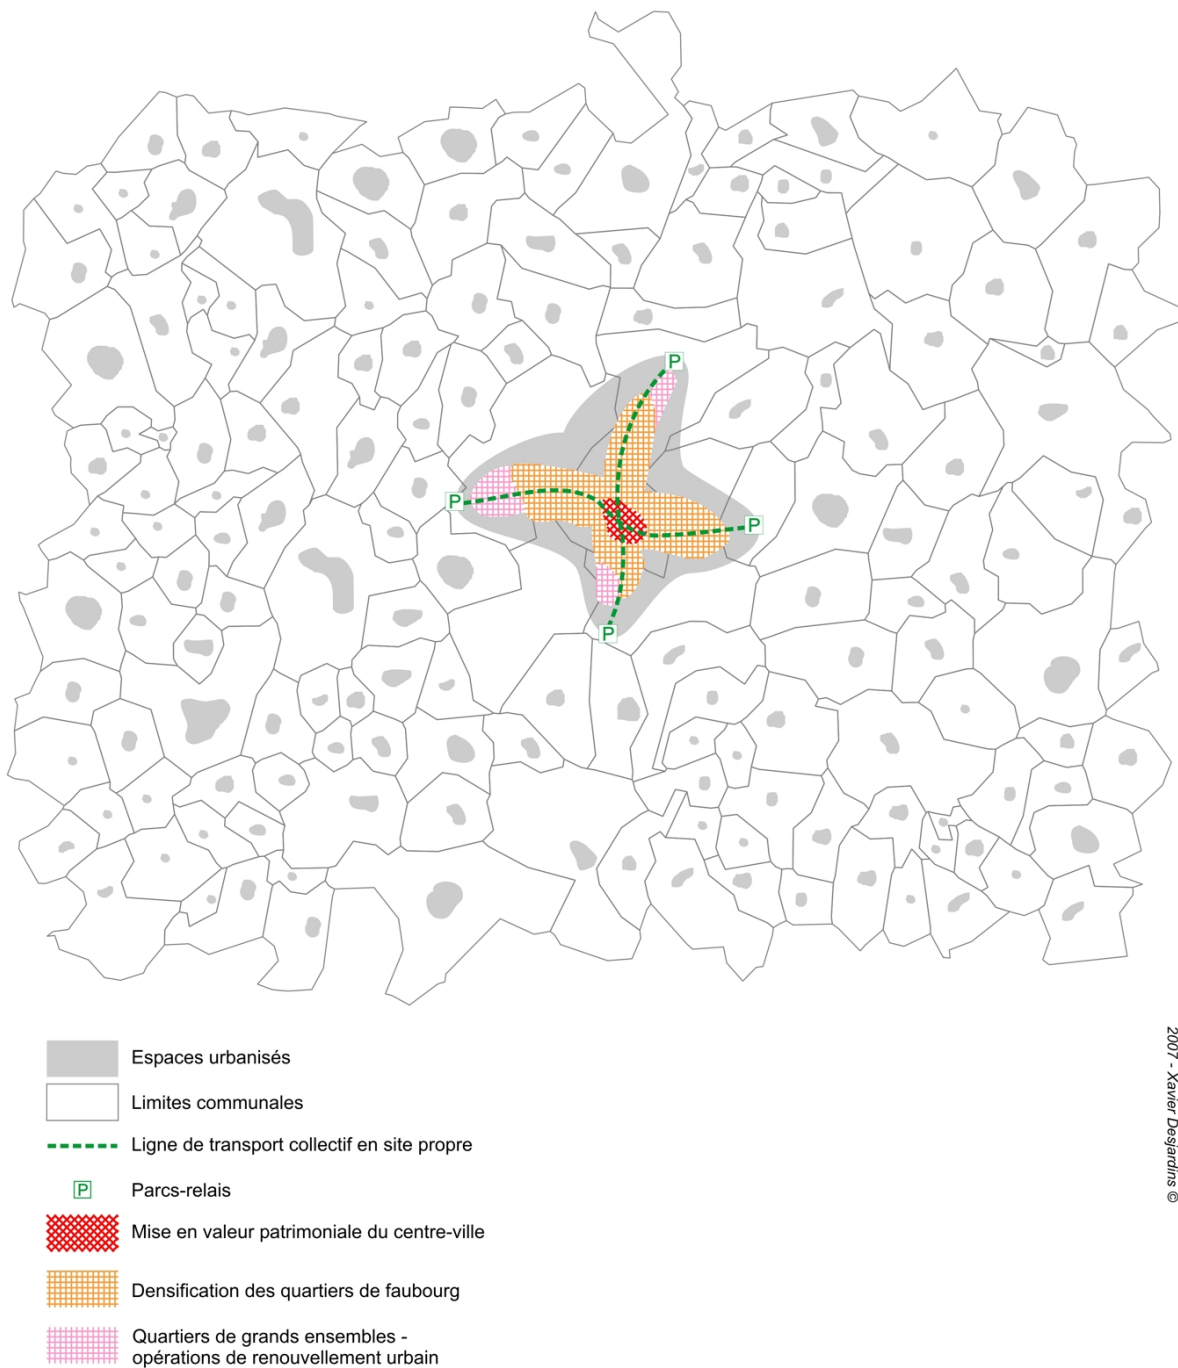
P
P
P
P

Espaces urbanisés
Limites communales
Ligne de transport collectif en site propre
P Parcs-relais
Mise en valeur patrimoniale du centre-ville
Densification des quartiers de faubourg
Quartiers de grands ensembles - opérations de renouvellement urbain

2007 - Xavier Desjardins ©